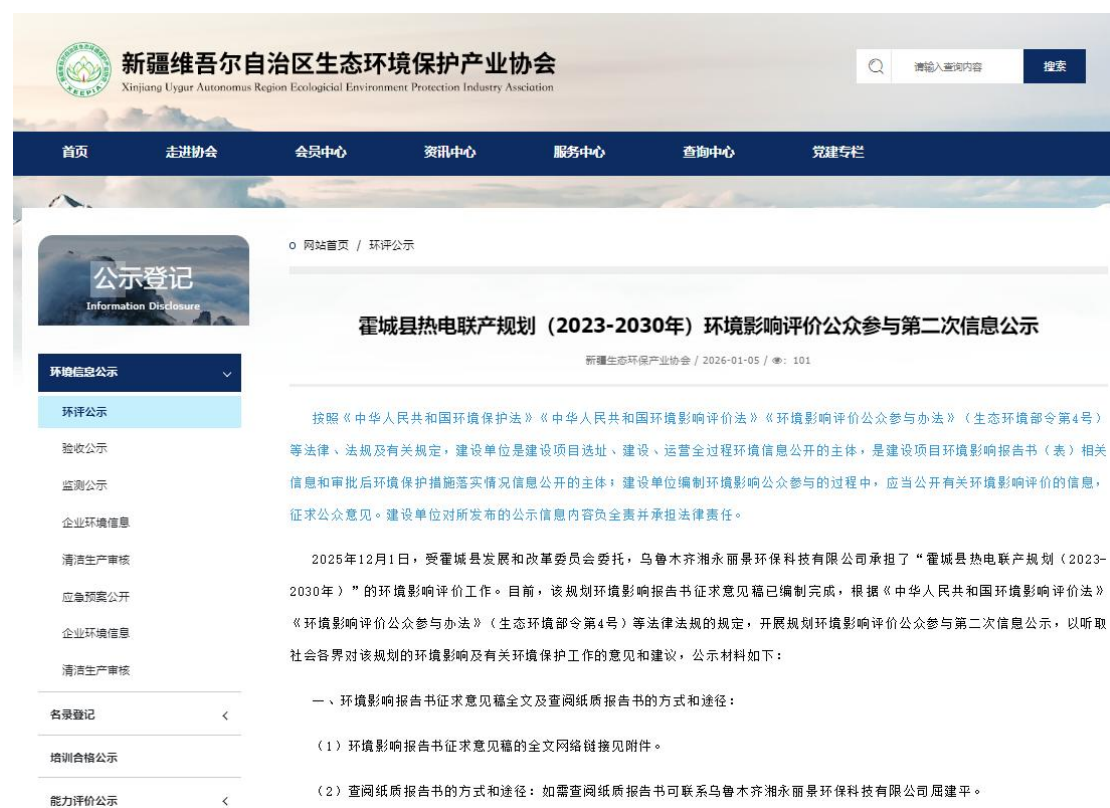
新疆维吾尔自治区生态环境保护产业协会
Xinjiang Uygur Autonomus Region Ecological Environment Protection Industry Association

XEEPIA

请输入查询内容
搜索

首页 走进协会 会员中心 资讯中心 服务中心 查询中心 党建专栏

公示登记
Information Disclosure

环境信息公示
环评公示
验收公示
监测公示
企业环境信息
清洁生产审核
应急预案公开
企业环境信息
清洁生产审核
名录登记
培训合格公示
能力评价公示

网站首页 / 环评公示

霍城县热电联产规划（2023-2030年）环境影响评价公众参与第二次信息公示

新疆生态环保产业协会 / 2026-01-05 / 101

按照《中华人民共和国环境保护法》《中华人民共和国环境影响评价法》《环境影响评价公众参与办法》（生态环境部令第4号）等法律、法规及有关规定，建设单位是建设项目选址、建设、运营全过程环境信息公开的主体，是建设项目环境影响报告书（表）相关信息和审批后环境保护措施落实情况信息公开的主体；建设单位编制环境影响公众参与的过程中，应当公开有关环境影响评价的信息，征求公众意见。建设单位对所发布的公示信息内容负全责并承担法律责任。

2025年12月1日，受霍城县发展和改革委员会委托，乌鲁木齐湘永丽景环保科技有限公司承担了“霍城县热电联产规划（2023-2030年）”的环境影响评价工作。目前，该规划环境影响报告书征求意见稿已编制完成，根据《中华人民共和国环境影响评价法》《环境影响评价公众参与办法》（生态环境部令第4号）等法律法规的规定，开展规划环境影响评价公众参与第二次信息公示，以听取社会各界对该规划的环境影响及有关环境保护工作的意见和建议，公示材料如下：

一、环境影响报告书征求意见稿全文及查阅纸质报告书的方式和途径：

（1）环境影响报告书征求意见稿的全文网络链接见附件。

（2）查阅纸质报告书的方式和途径：如需查阅纸质报告书可联系乌鲁木齐湘永丽景环保科技有限公司屈建平。